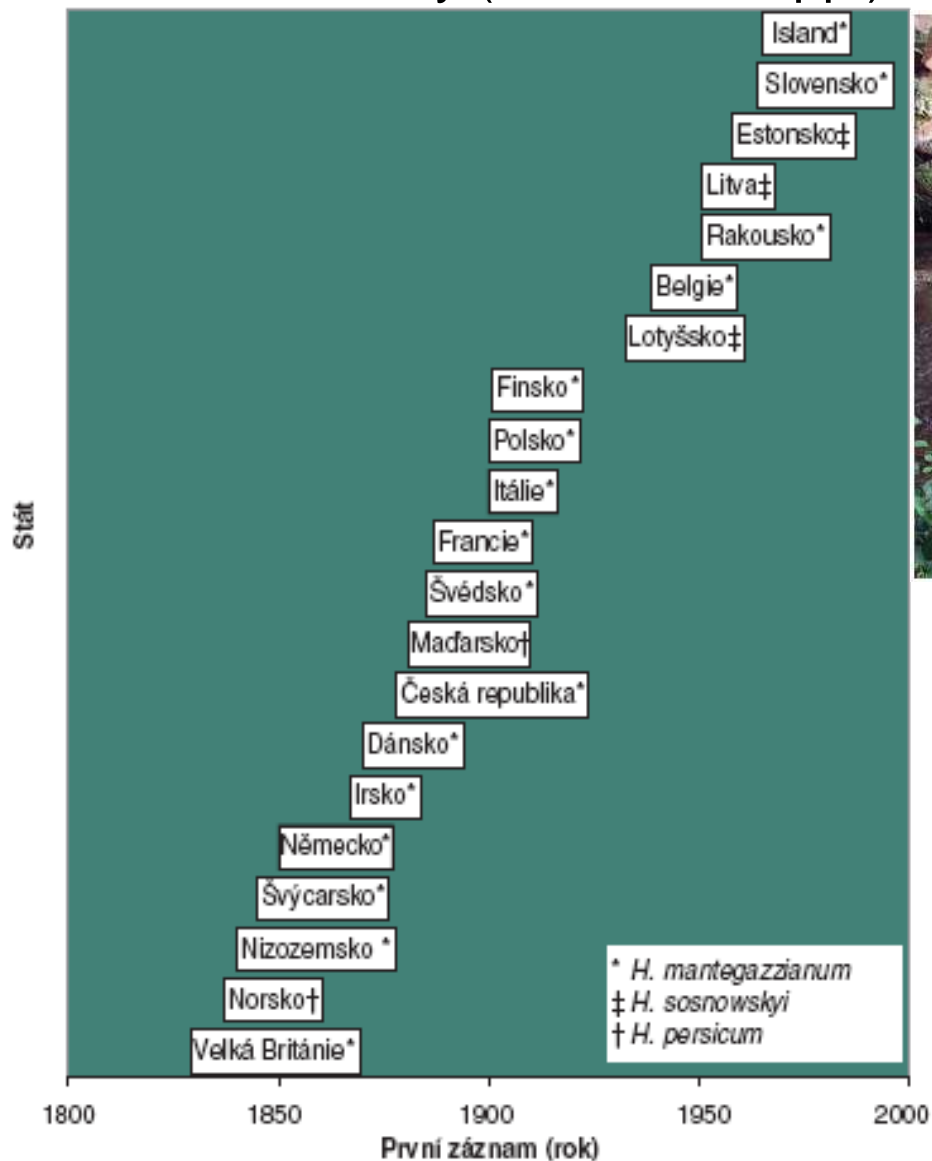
Island*
Slovensko*
Estonsko‡
Litva‡
Rakousko*
Belgie*
Lotyšsko‡
Finsko*
Polsko*
Itálie*
Francie*
Švédsko*
Maďarsko†
Česká republika*
Dánsko*
Irsko*
Německo*
Švýcarsko*
Nizozemsko *
Norsko†
Velká Británie*

Stát

* H. mantegazzianum
‡ H. sosnowskyi
† H. persicum

1800 1850 1900 1950 2000
První záznam (rok)